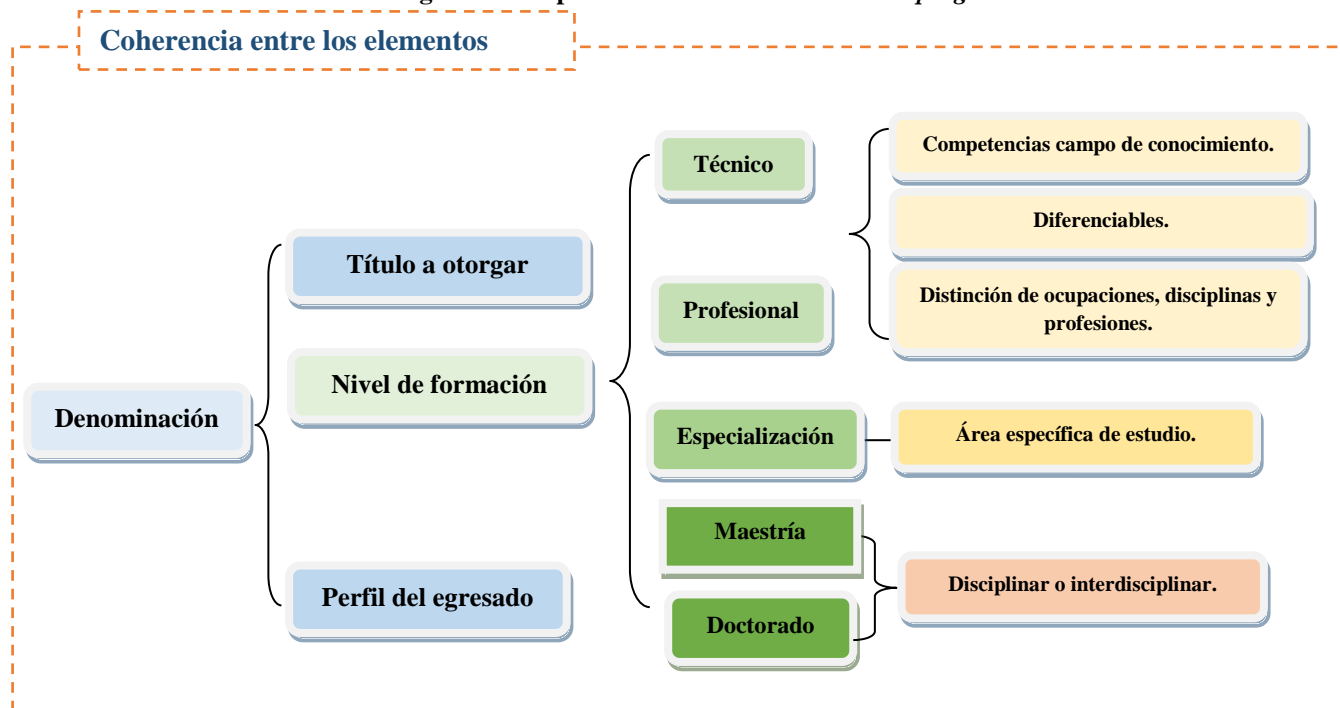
Coherencia entre los elementos

Denominación

Título a otorgar

Nivel de formación

Perfil del egresado

Técnico

Profesional

Especialización

Maestría

Doctorado

Competencias campo de conocimiento.

Diferenciables.

Distinción de ocupaciones, disciplinas y profesiones.

Área específica de estudio.

Disciplinar o interdisciplinar.